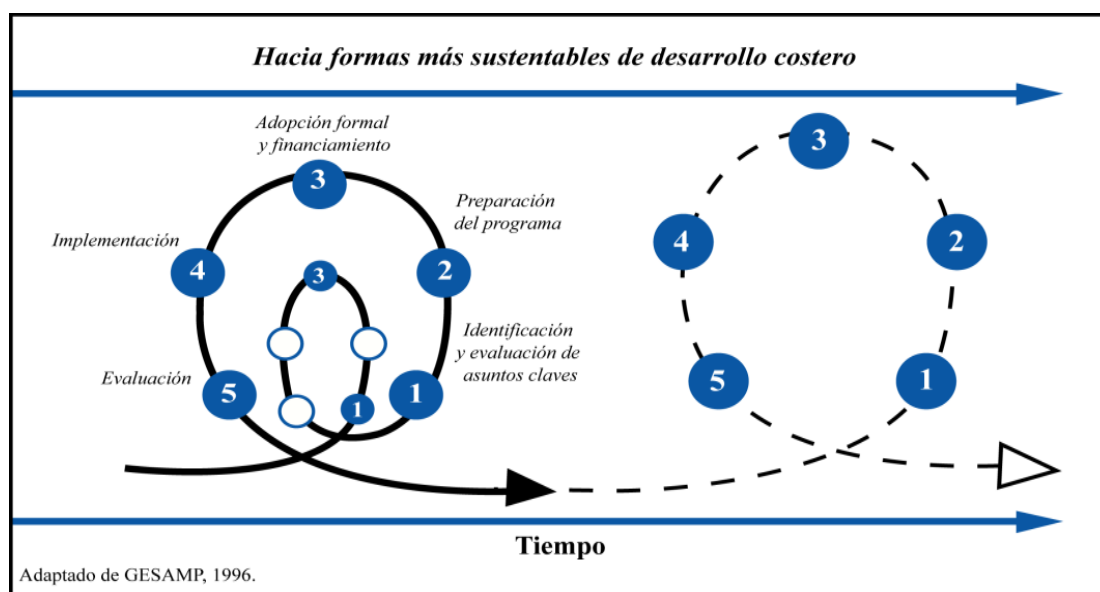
Hacia formas más sustentables de desarrollo costero

Adopción formal y financiamiento

3

Preparación del programa

Implementación

4

2

3

Identificación y evaluación de asuntos claves

Evaluación

5

1

1

3

4

2

5

1

Tiempo

Adaptado de GESAMP, 1996.